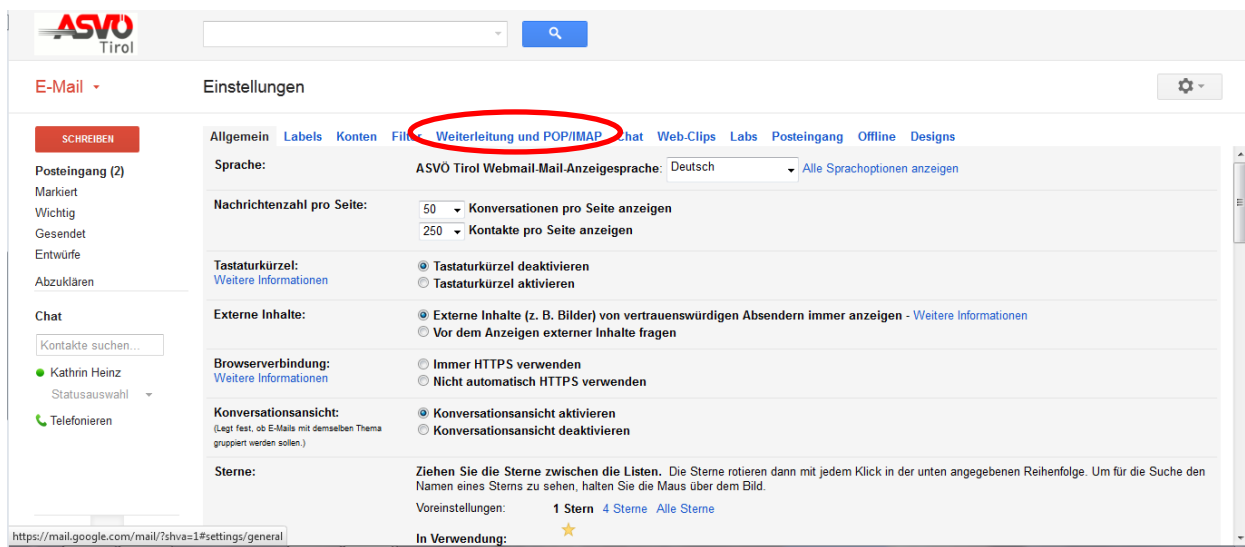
ASVÖ Tirol

E-Mail

Einstellungen

SCHREIBEN

Posteingang (2)
Markiert
Wichtig
Gesendet
Entwürfe
Abzuklären

Chat

Kontakte suchen...

Kathrin Heinz
Statusauswahl

Telefonieren

Allgemein Labels Konten Filter Weiterleitung und POP/IMAP Chat Web-Clips Labs Posteingang Offline Designs

| | |
|---|---|
| Sprache: | ASVÖ Tirol Webmail-Mail-Anzeigesprache: Deutsch Alle Sprachoptionen anzeigen |
| Nachrichtenzahl pro Seite: | 50 Konversationen pro Seite anzeigen<br>250 Kontakte pro Seite anzeigen |
| Tastaturkürzel:<br>Weitere Informationen | Tastaturkürzel deaktivieren<br>Tastaturkürzel aktivieren |
| Externe Inhalte: | Externe Inhalte (z. B. Bilder) von vertrauenswürdigen Absendern immer anzeigen - Weitere Informationen<br>Vor dem Anzeigen externer Inhalte fragen |
| Browserverbindung:<br>Weitere Informationen | Immer HTTPS verwenden<br>Nicht automatisch HTTPS verwenden |
| Konversationsansicht:<br>(Legt fest, ob E-Mails mit demselben Thema gruppiert werden sollen.) | Konversationsansicht aktivieren<br>Konversationsansicht deaktivieren |
| Sterne: | Ziehen Sie die Sterne zwischen die Listen. Die Sterne rotieren dann mit jedem Klick in der unten angegebenen Reihenfolge. Um für die Suche den Namen eines Sterns zu sehen, halten Sie die Maus über dem Bild.<br>Voreinstellungen: 1 Stern 4 Sterne Alle Sterne<br>In Verwendung: |

https://mail.google.com/mail/?shva=1#settings/general